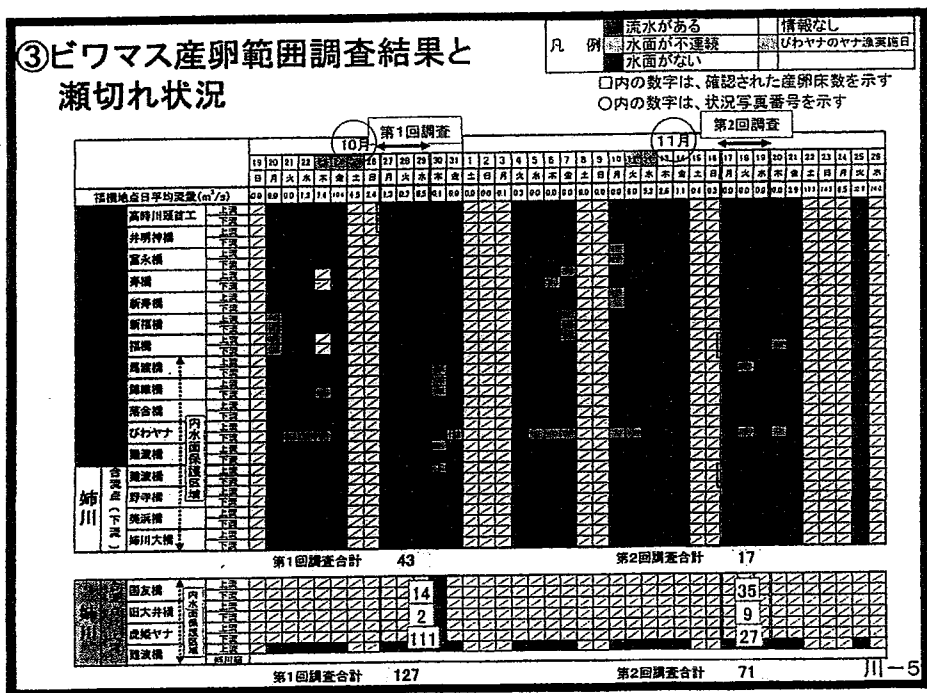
③ビワマス産卵範囲調査結果と瀬切れ状況

| 凡例 | 流水がある | 情報なし |
|---|---|---|
| | 水面が不連続 | びわヤナのヤナ漁実施日 |
| | 水面がない | |

□内の数字は、確認された産卵床数を示す
○内の数字は、状況写真番号を示す

10月　第1回調査　11月　第2回調査

19 20 21 22 23 24 25 26 27 28 29 30 31 1 2 3 4 5 6 7 8 9 10 11 12 13 14 15 16 17 18 19 20 21 22 23 24 25 26

日 月 火 水 木 金 土 日 月 火 水 木 金 土 日 月 火 水 木 金 土 日 月 火 水 木 金 土 日 月 火 水 木 金 土 日 月 火 水

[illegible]地点日平均流量($m^3/s$)

高時川頭首工
井明神橋
富永橋
寿橋
新寿橋
新福橋
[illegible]橋
馬渡橋
錦織橋
落合橋
びわヤナ
難波橋
難波橋
野寺橋
完浜橋
姉川大橋

内水面保護区域
合流点（下流）
姉川

第1回調査合計　43
第2回調査合計　17

国友橋
旧大井橋
虎姫ヤナ
難波橋

内水面保護区域

14
2
111
35
9
27

第1回調査合計　127
第2回調査合計　71

川－5